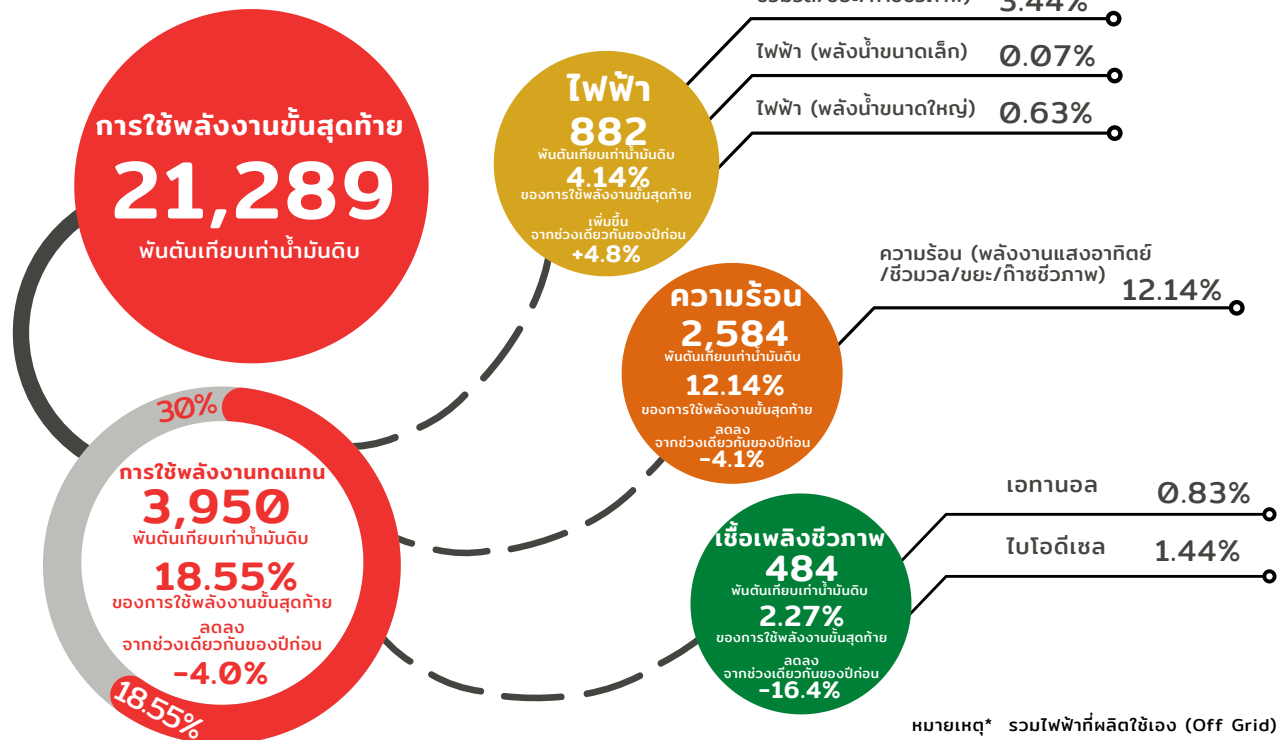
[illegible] 3.44%

ไฟฟ้า (พลังน้ำขนาดเล็ก) 0.07%

ไฟฟ้า (พลังน้ำขนาดใหญ่) 0.63%

การใช้พลังงานขั้นสุดท้าย
21,289
พันตันเทียบเท่าน้ำมันดิบ

ไฟฟ้า
882
พันตันเทียบเท่าน้ำมันดิบ
4.14%
ของการใช้พลังงานขั้นสุดท้าย
เพิ่มขึ้น
จากช่วงเดียวกันของปีก่อน
+4.8%

ความร้อน (พลังงานแสงอาทิตย์ /ชีวมวล/ขยะ/ก๊าซชีวภาพ) 12.14%

ความร้อน
2,584
พันตันเทียบเท่าน้ำมันดิบ
12.14%
ของการใช้พลังงานขั้นสุดท้าย
ลดลง
จากช่วงเดียวกันของปีก่อน
-4.1%

30%

การใช้พลังงานทดแทน
3,950
พันตันเทียบเท่าน้ำมันดิบ
18.55%
ของการใช้พลังงานขั้นสุดท้าย
ลดลง
จากช่วงเดียวกันของปีก่อน
-4.0%

18.55%

เอทานอล 0.83%

ไบโอดีเซล 1.44%

เชื้อเพลิงชีวภาพ
484
พันตันเทียบเท่าน้ำมันดิบ
2.27%
ของการใช้พลังงานขั้นสุดท้าย
ลดลง
จากช่วงเดียวกันของปีก่อน
-16.4%

หมายเหตุ* รวมไฟฟ้าที่ผลิตใช้เอง (Off Grid)